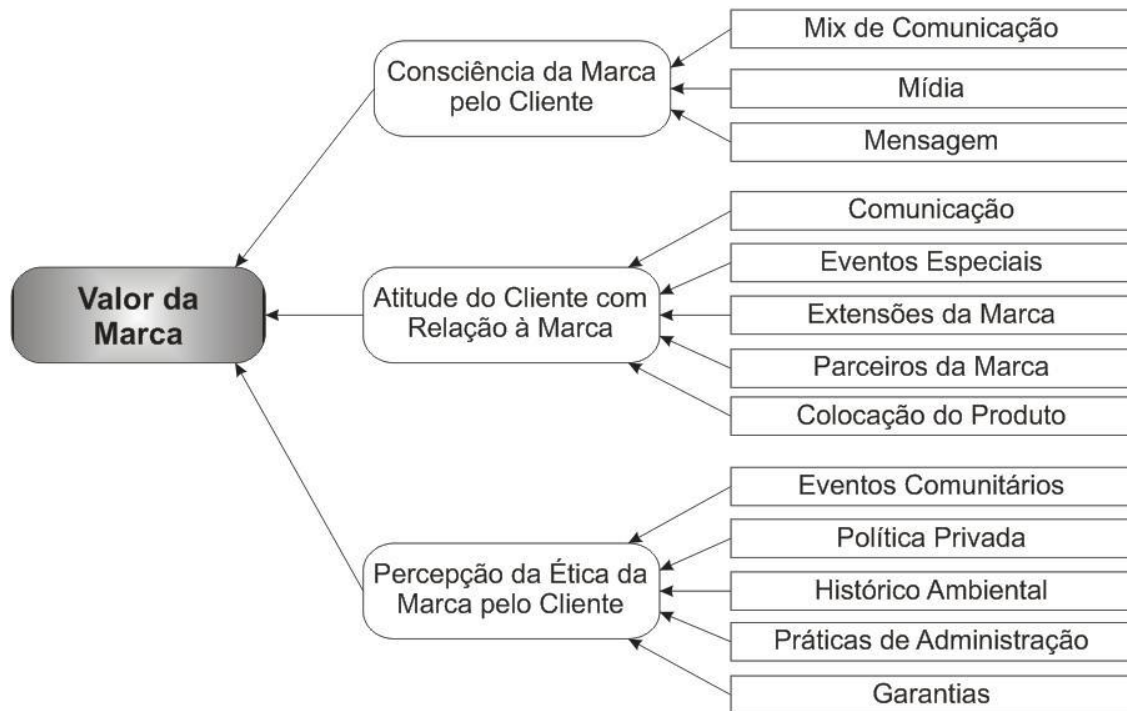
Valor da Marca

Consciência da Marca pelo Cliente

Mix de Comunicação

Mídia

Mensagem

Atitude do Cliente com Relação à Marca

Comunicação

Eventos Especiais

Extensões da Marca

Parceiros da Marca

Colocação do Produto

Percepção da Ética da Marca pelo Cliente

Eventos Comunitários

Política Privada

Histórico Ambiental

Práticas de Administração

Garantias